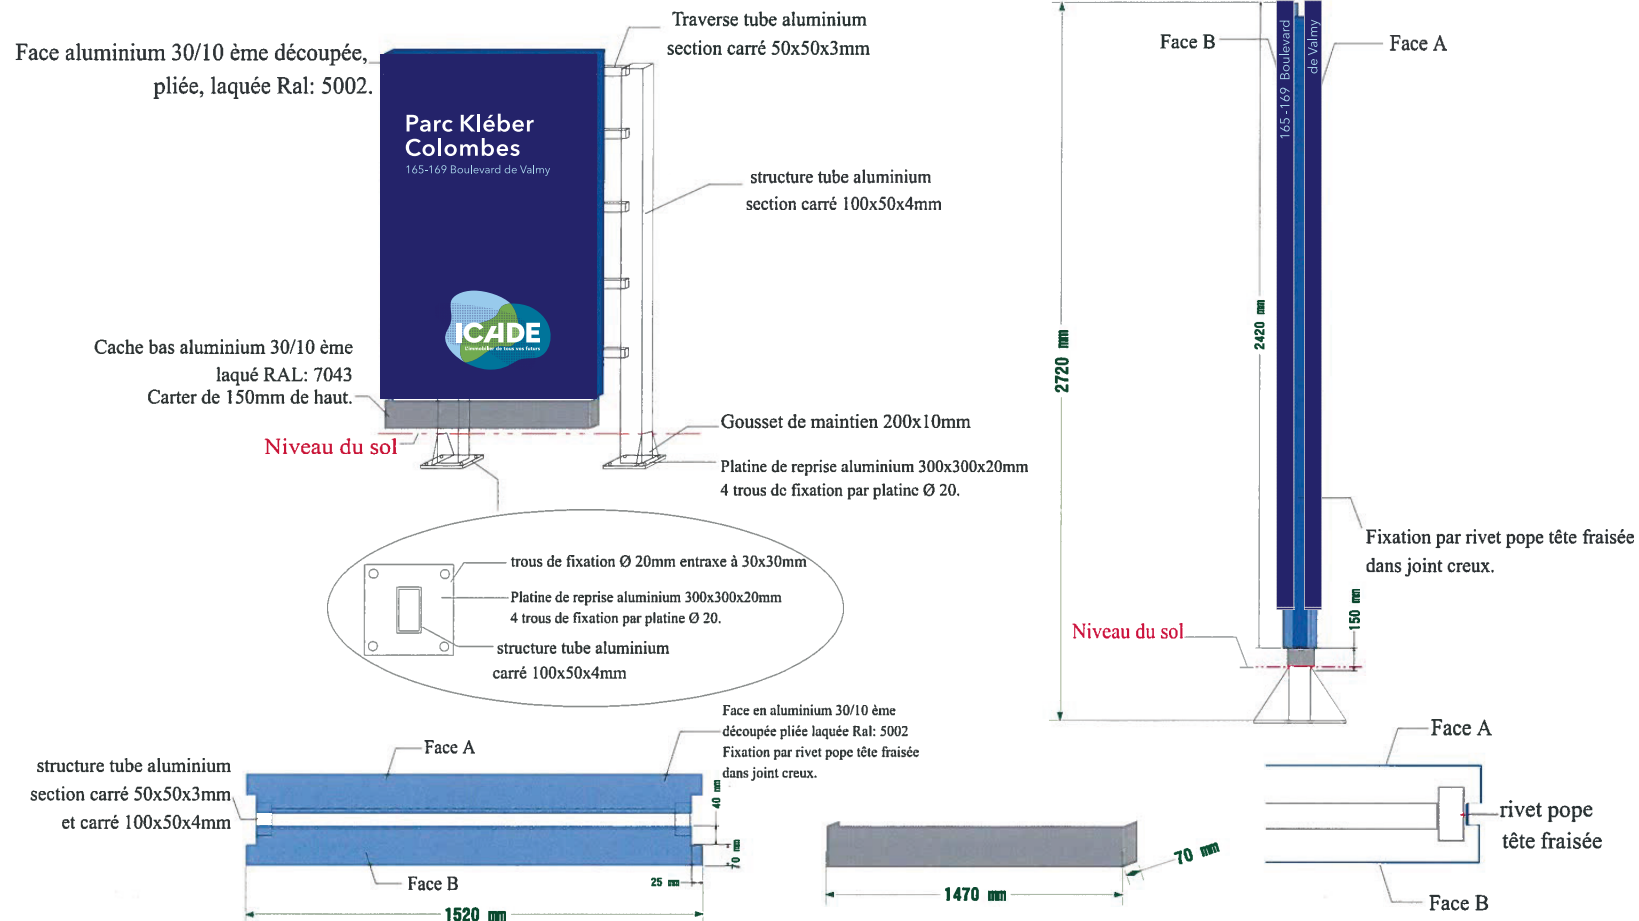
Face aluminium 30/10 ème découpée, pliée, laquée Ral: 5002.

Traverse tube aluminium section carré 50x50x3mm

Parc Kléber Colombes
165-169 Boulevard de Valmy

ICADE
L'immobilier de tous vos futurs

structure tube aluminium section carré 100x50x4mm

Cache bas aluminium 30/10 ème laqué RAL: 7043
Carter de 150mm de haut.

Niveau du sol

Gousset de maintien 200x10mm

Platine de reprise aluminium 300x300x20mm
4 trous de fixation par platine Ø 20.

trous de fixation Ø 20mm entraxe à 30x30mm

Platine de reprise aluminium 300x300x20mm
4 trous de fixation par platine Ø 20.

structure tube aluminium carré 100x50x4mm

Face B

Face A

165-169 Boulevard de Valmy

2720 mm

2420 mm

Fixation par rivet pope tête fraisée dans joint creux.

Niveau du sol

150 mm

Face en aluminium 30/10 ème découpée pliée laquée Ral: 5002
Fixation par rivet pope tête fraisée dans joint creux.

Face A

structure tube aluminium section carré 50x50x3mm et carré 100x50x4mm

40 mm

70 mm

25 mm

Face B

1520 mm

70 mm

1470 mm

Face A

rivet pope tête fraisée

Face B